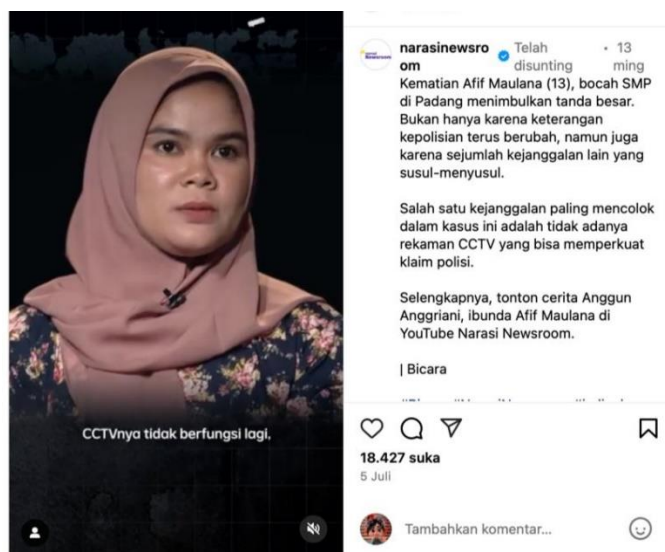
CCTVnya tidak berfungsi lagi,

narasinewsroom • Telah disunting • 13 ming

Kematian Afif Maulana (13), bocah SMP di Padang menimbulkan tanda besar. Bukan hanya karena keterangan kepolisian terus berubah, namun juga karena sejumlah kejanggalan lain yang susul-menyusul.

Salah satu kejanggalan paling mencolok dalam kasus ini adalah tidak adanya rekaman CCTV yang bisa memperkuat klaim polisi.

Selengkapnya, tonton cerita Anggun Anggriani, ibunda Afif Maulana di YouTube Narasi Newsroom.

| Bicara

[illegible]

18.427 suka
5 Juli

Tambahkan komentar...